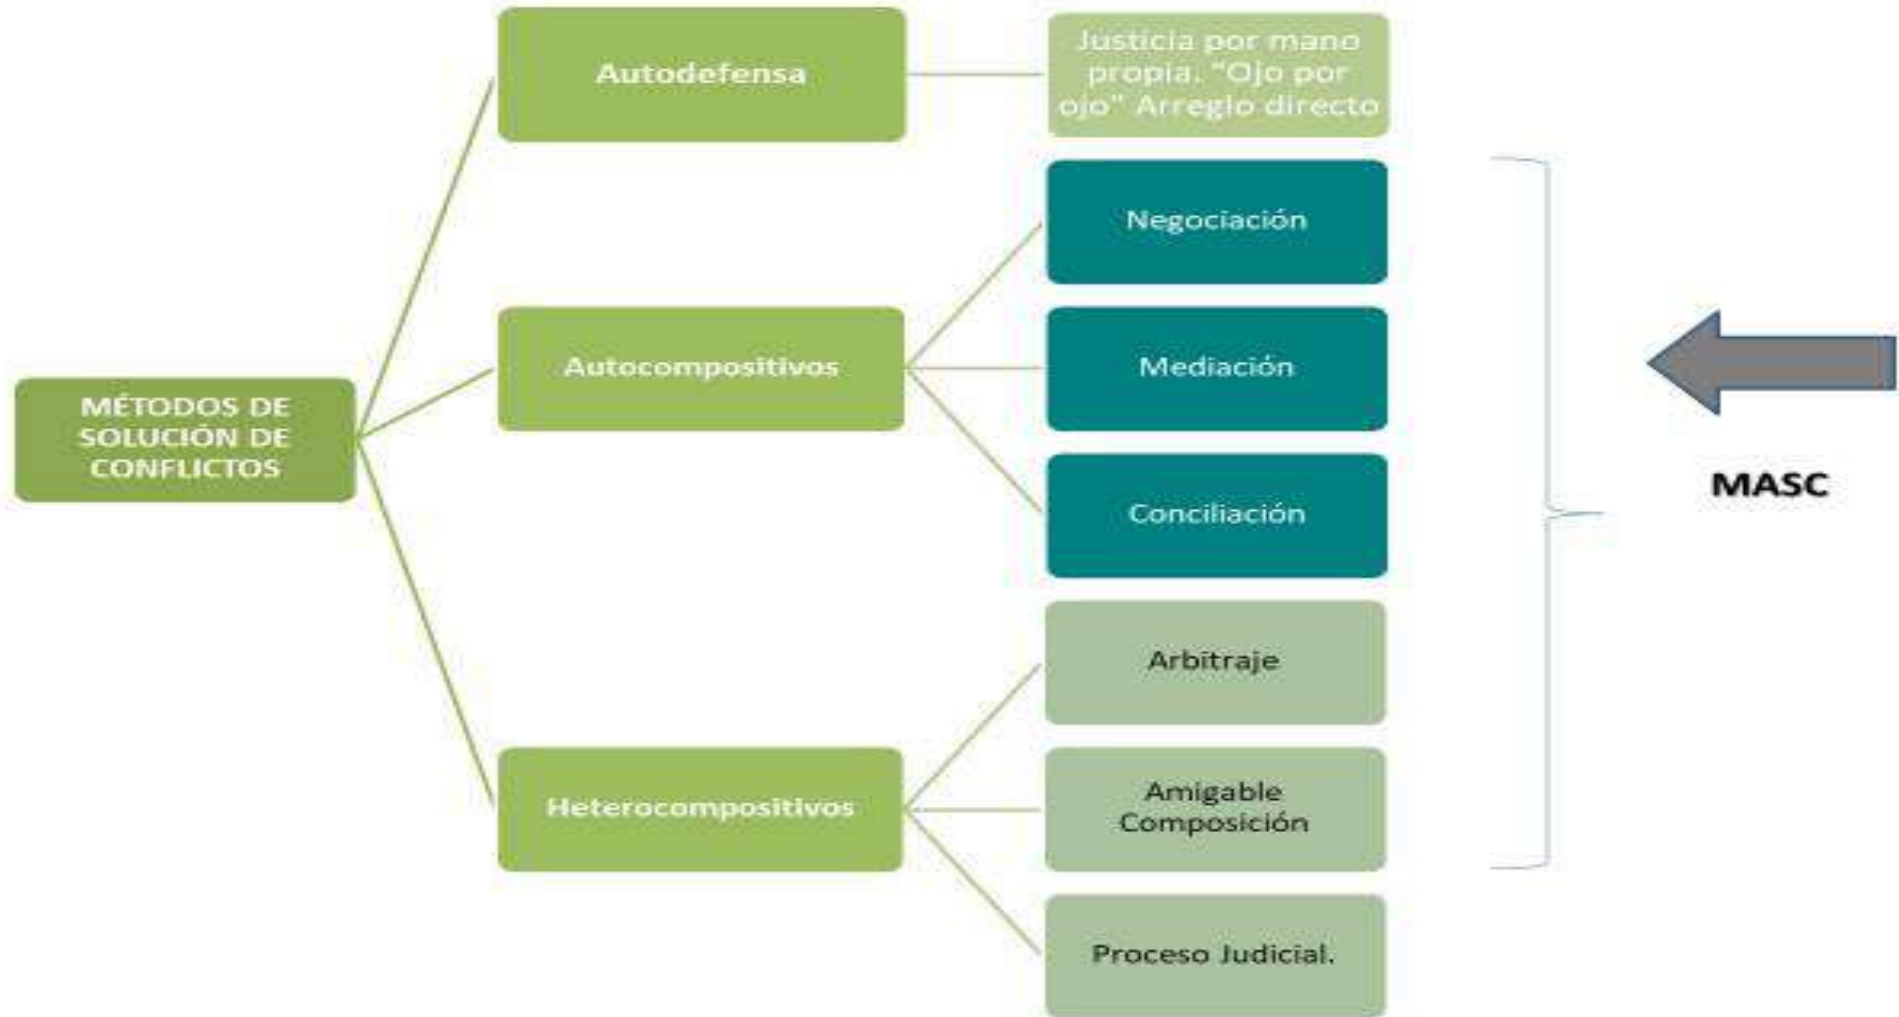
MÉTODOS DE SOLUCIÓN DE CONFLICTOS

Autodefensa

Justicia por mano propia. "Ojo por ojo" Arreglo directo

Autocompositivos

Negociación

Mediación

Conciliación

Heterocompositivos

Arbitraje

Amigable Composición

Proceso Judicial.

MASC